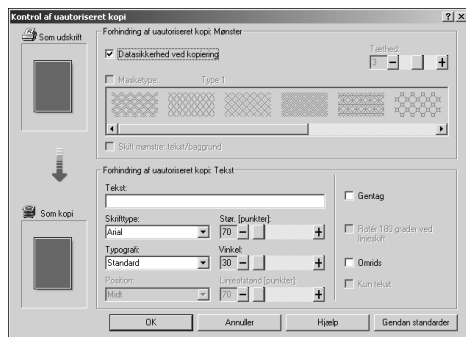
Kontrol af uautoriseret kopi ? X

Som udskrift

Forhindring af uautoriseret kopi: Mønster

Datasikkerhed ved kopiering

Tæthed:

3

Masketype: Type 1

Skift mønster: tekst/baggrund

Som kopi

Forhindring af uautoriseret kopi: Tekst

Tekst:

Skrifttype:
Arial

Str. [punkter]:
70

Typografi:
Standard

Vinkel:
30

Position:
Midt

Linjeafstand [punkter]:
70

Gentag

Rotér 180 grader ved linjeskift

Omrids

Kun tekst

OK | Annuller | Hjælp | Gendan standarder